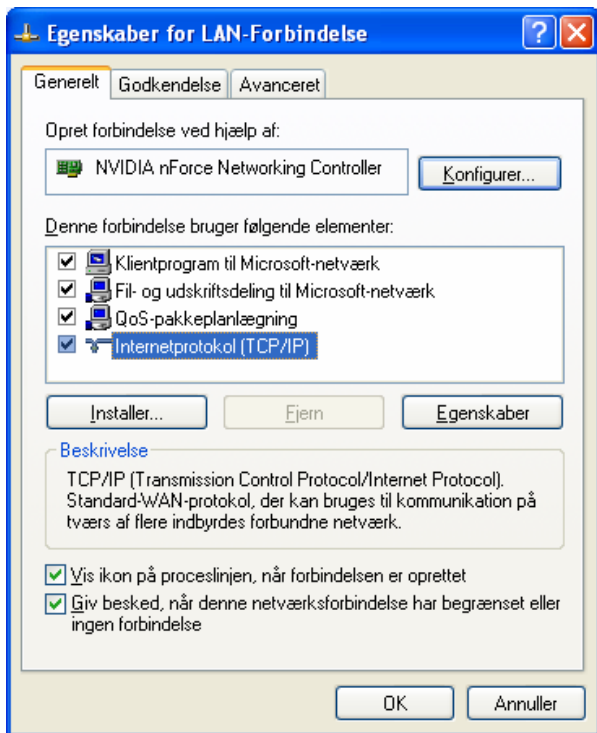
Egenskaber for LAN-Forbindelse

?

Generelt | Godkendelse | Avanceret

Opret forbindelse ved hjælp af:

NVIDIA nForce Networking Controller

Konfigurer...

Denne forbindelse bruger følgende elementer:

Klientprogram til Microsoft-netværk
Fil- og udskriftsdeling til Microsoft-netværk
QoS-pakkeplanlægning
Internetprotokol (TCP/IP)

Installer... | Fjern | Egenskaber

Beskrivelse

TCP/IP (Transmission Control Protocol/Internet Protocol). Standard-WAN-protokol, der kan bruges til kommunikation på tværs af flere indbyrdes forbundne netværk.

Vis ikon på proceslinjen, når forbindelsen er oprettet

Giv besked, når denne netværksforbindelse har begrænset eller ingen forbindelse

OK | Annuller